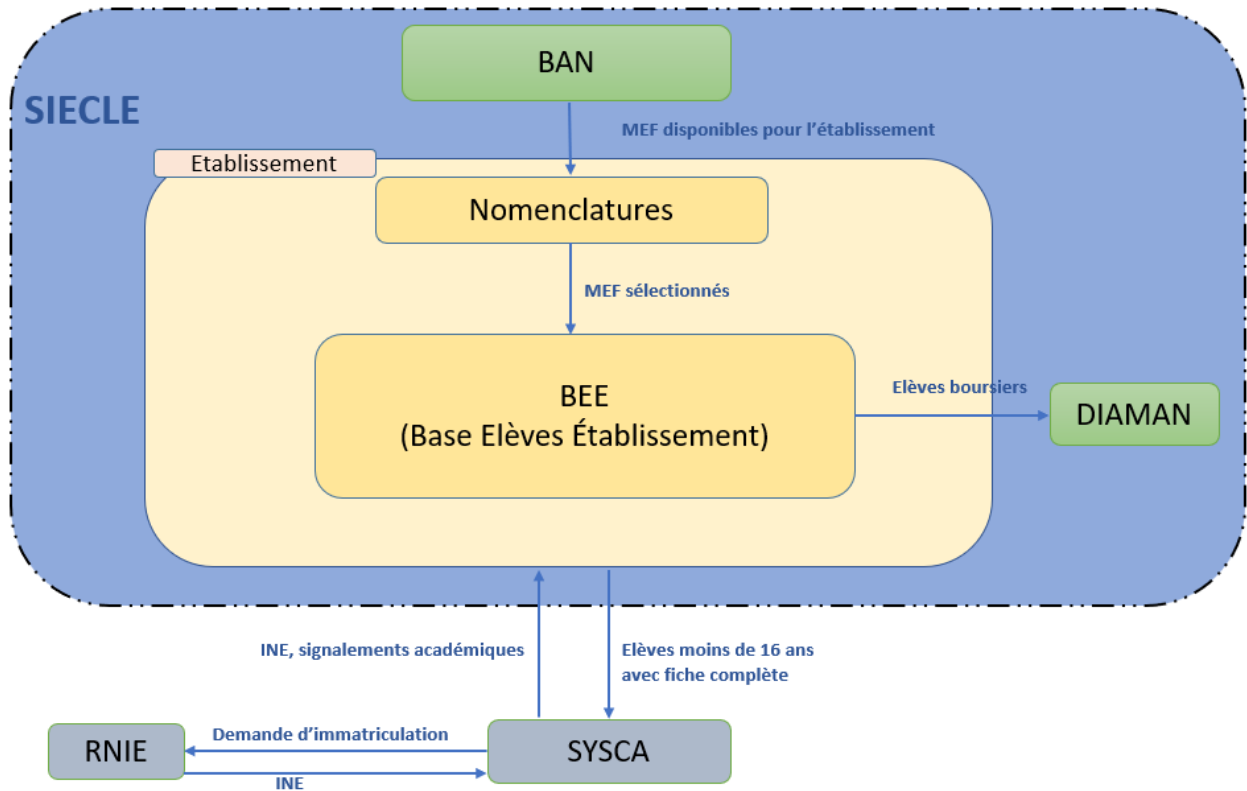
SIECLE

BAN

MEF disponibles pour l'établissement

Etablissement

Nomenclatures

MEF sélectionnés

BEE
(Base Elèves Établissement)

Elèves boursiers

DIAMAN

INE, signalements académiques

Elèves moins de 16 ans avec fiche complète

RNIE

Demande d'immatriculation

INE

SYSCA